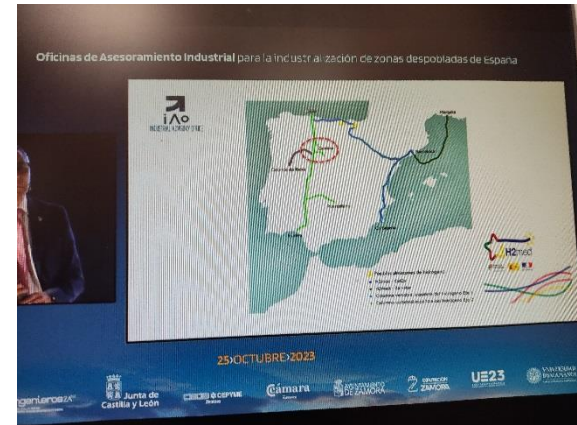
Oficinas de Asesoramiento Industrial para la industrialización de zonas despobladas de España

iAo

H2med

25 OCTUBRE 2023

Junta de Castilla y León

Cámara

AYUNTAMIENTO DE ZAMORA

DIPUTACIÓN ZAMORA

UE23